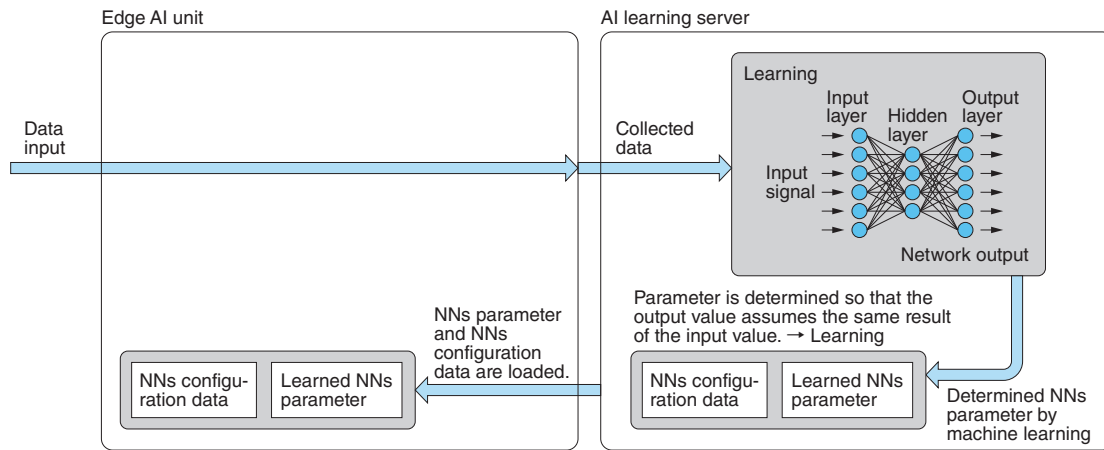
Edge AI unit

AI learning server

Data input

Collected data

Learning

Input layer

Hidden layer

Output layer

Input signal

Network output

Parameter is determined so that the output value assumes the same result of the input value. → Learning

NNs parameter and NNs configuration data are loaded.

NNs configuration data

Learned NNs parameter

NNs configuration data

Learned NNs parameter

Determined NNs parameter by machine learning